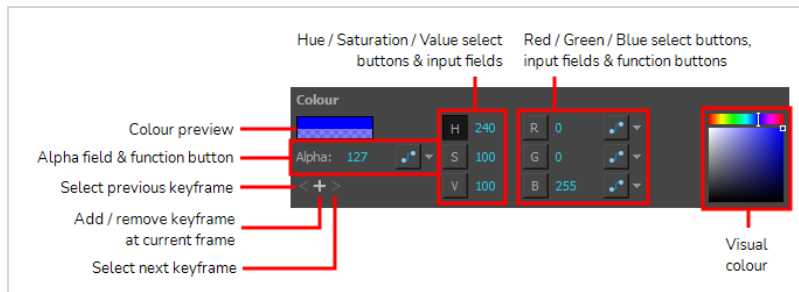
Hue / Saturation / Value select buttons & input fields

Red / Green / Blue select buttons, input fields & function buttons

Colour

Colour preview

Alpha field & function button

Alpha: 127

Select previous keyframe

Add / remove keyframe at current frame

Select next keyframe

H 240

S 100

V 100

R 0

G 0

B 255

Visual colour